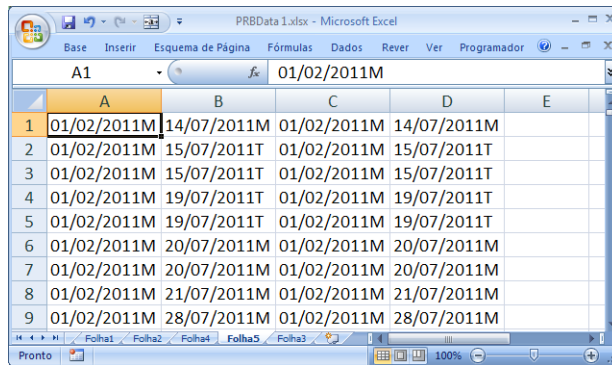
PRBData 1.xlsx - Microsoft Excel

Base Inserir Esquema de Página Fórmulas Dados Rever Ver Programador

A1 $f_x$ 01/02/2011M

| | A | B | C | D | E |
|---|---|---|---|---|---|
| 1 | 01/02/2011M | 14/07/2011M | 01/02/2011M | 14/07/2011M | |
| 2 | 01/02/2011M | 15/07/2011T | 01/02/2011M | 15/07/2011T | |
| 3 | 01/02/2011M | 15/07/2011T | 01/02/2011M | 15/07/2011T | |
| 4 | 01/02/2011M | 19/07/2011T | 01/02/2011M | 19/07/2011T | |
| 5 | 01/02/2011M | 19/07/2011T | 01/02/2011M | 19/07/2011T | |
| 6 | 01/02/2011M | 20/07/2011M | 01/02/2011M | 20/07/2011M | |
| 7 | 01/02/2011M | 20/07/2011M | 01/02/2011M | 20/07/2011M | |
| 8 | 01/02/2011M | 21/07/2011M | 01/02/2011M | 21/07/2011M | |
| 9 | 01/02/2011M | 28/07/2011M | 01/02/2011M | 28/07/2011M | |

Folha1 Folha2 Folha4 Folha5 Folha3

Pronto 100%